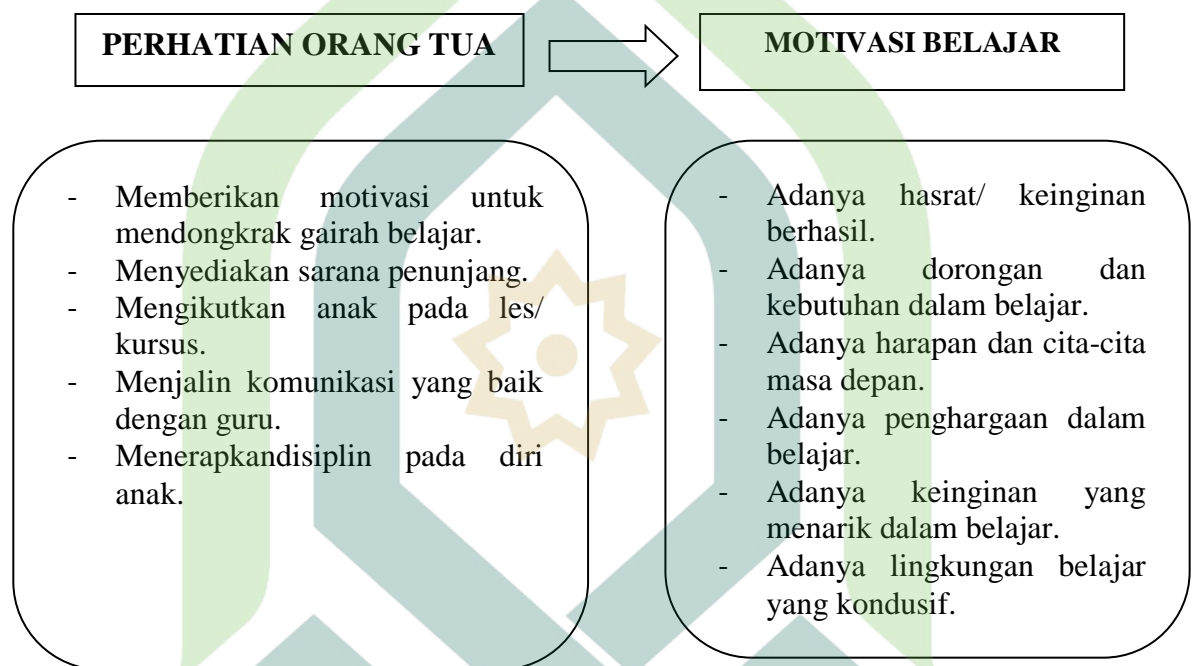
PERHATIAN ORANG TUA

MOTIVASI BELAJAR

- Memberikan motivasi untuk mendongkrak gairah belajar.
- Menyediakan sarana penunjang.
- Mengikutkan anak pada les/ kursus.
- Menjalin komunikasi yang baik dengan guru.
- Menerapkandisiplin pada diri anak.

- Adanya hasrat/ keinginan berhasil.
- Adanya dorongan dan kebutuhan dalam belajar.
- Adanya harapan dan cita-cita masa depan.
- Adanya penghargaan dalam belajar.
- Adanya keinginan yang menarik dalam belajar.
- Adanya lingkungan belajar yang kondusif.